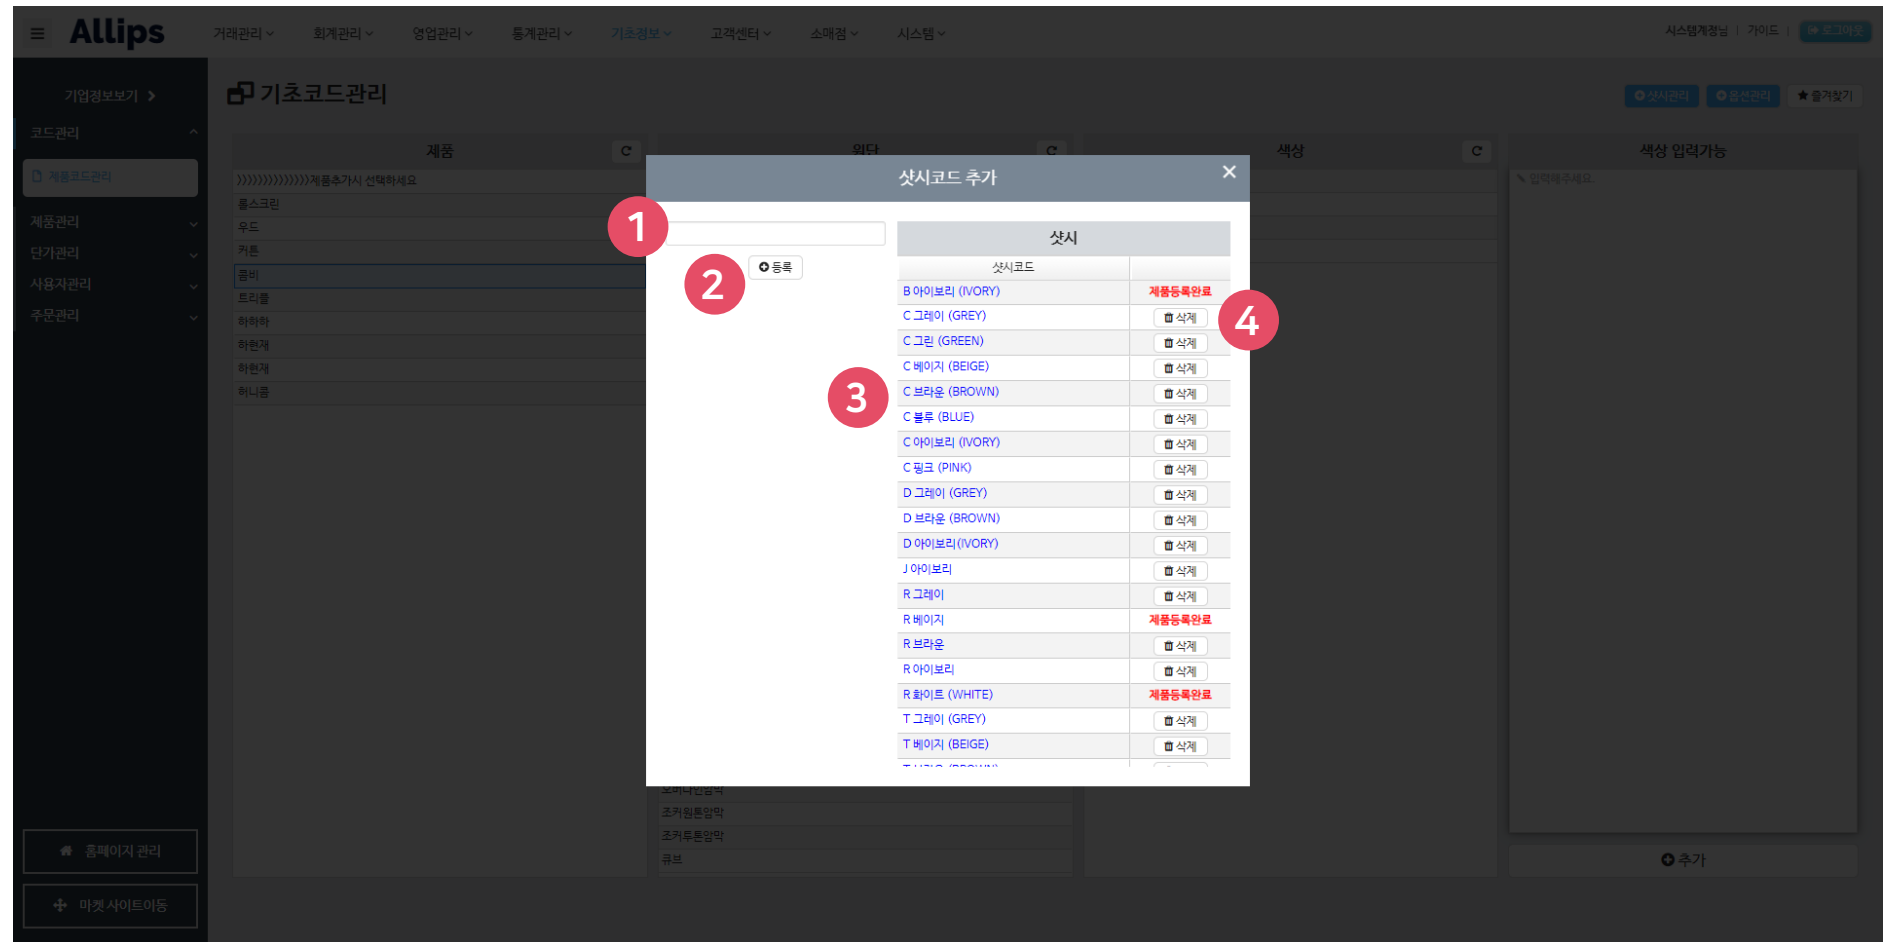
Allips 거래관리 회계관리 영업관리 통계관리 기초정보 고객센터 소매점 시스템

시스템개정님 | 가이드 | 로그아웃

기업정보보기 >

코드관리

제품코드관리

제품관리

단가관리

사용자관리

주문관리

홈페이지 관리

마켓 사이트이동

기초코드관리

샷시관리 옵션관리 즐겨찾기

제품

원단

색상

색상 입력가능

))))))))))))제품추가시 선택하세요

롤스크린

우드

커튼

콤비

트리플

하하하

하현재

하현재

허니콤

입력해주세요.

조커원톤암막

조커투톤암막

큐브

추가

샷시코드 추가

1

2

등록

3

4

| 샷시 | |
|---|---|
| 샷시코드 | |
| B 아이보리 (IVORY) | 제품등록완료 |
| C 그레이 (GREY) | 삭제 |
| C 그린 (GREEN) | 삭제 |
| C 베이지 (BEIGE) | 삭제 |
| C 브라운 (BROWN) | 삭제 |
| C 블루 (BLUE) | 삭제 |
| C 아이보리 (IVORY) | 삭제 |
| C 핑크 (PINK) | 삭제 |
| D 그레이 (GREY) | 삭제 |
| D 브라운 (BROWN) | 삭제 |
| D 아이보리(IVORY) | 삭제 |
| J 아이보리 | 삭제 |
| R 그레이 | 삭제 |
| R 베이지 | 제품등록완료 |
| R 브라운 | 삭제 |
| R 아이보리 | 삭제 |
| R 화이트 (WHITE) | 제품등록완료 |
| T 그레이 (GREY) | 삭제 |
| T 베이지 (BEIGE) | 삭제 |